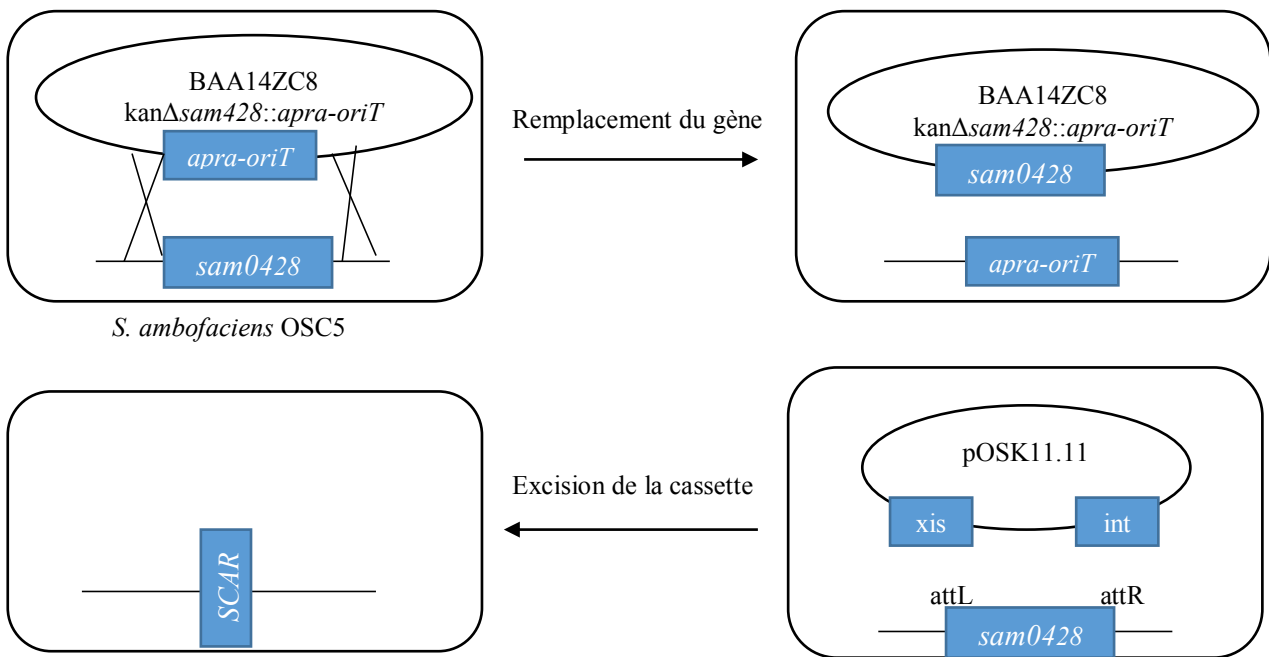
BAA14ZC8
kanΔ*sam428*::*apra-oriT*

*apra-oriT*

*sam0428*

*S. ambofaciens* OSC5

Remplacement du gène

BAA14ZC8
kanΔ*sam428*::*apra-oriT*

*sam0428*

*apra-oriT*

pOSK11.11

xis

int

attL

attR

*sam0428*

Excision de la cassette

*SCAR*